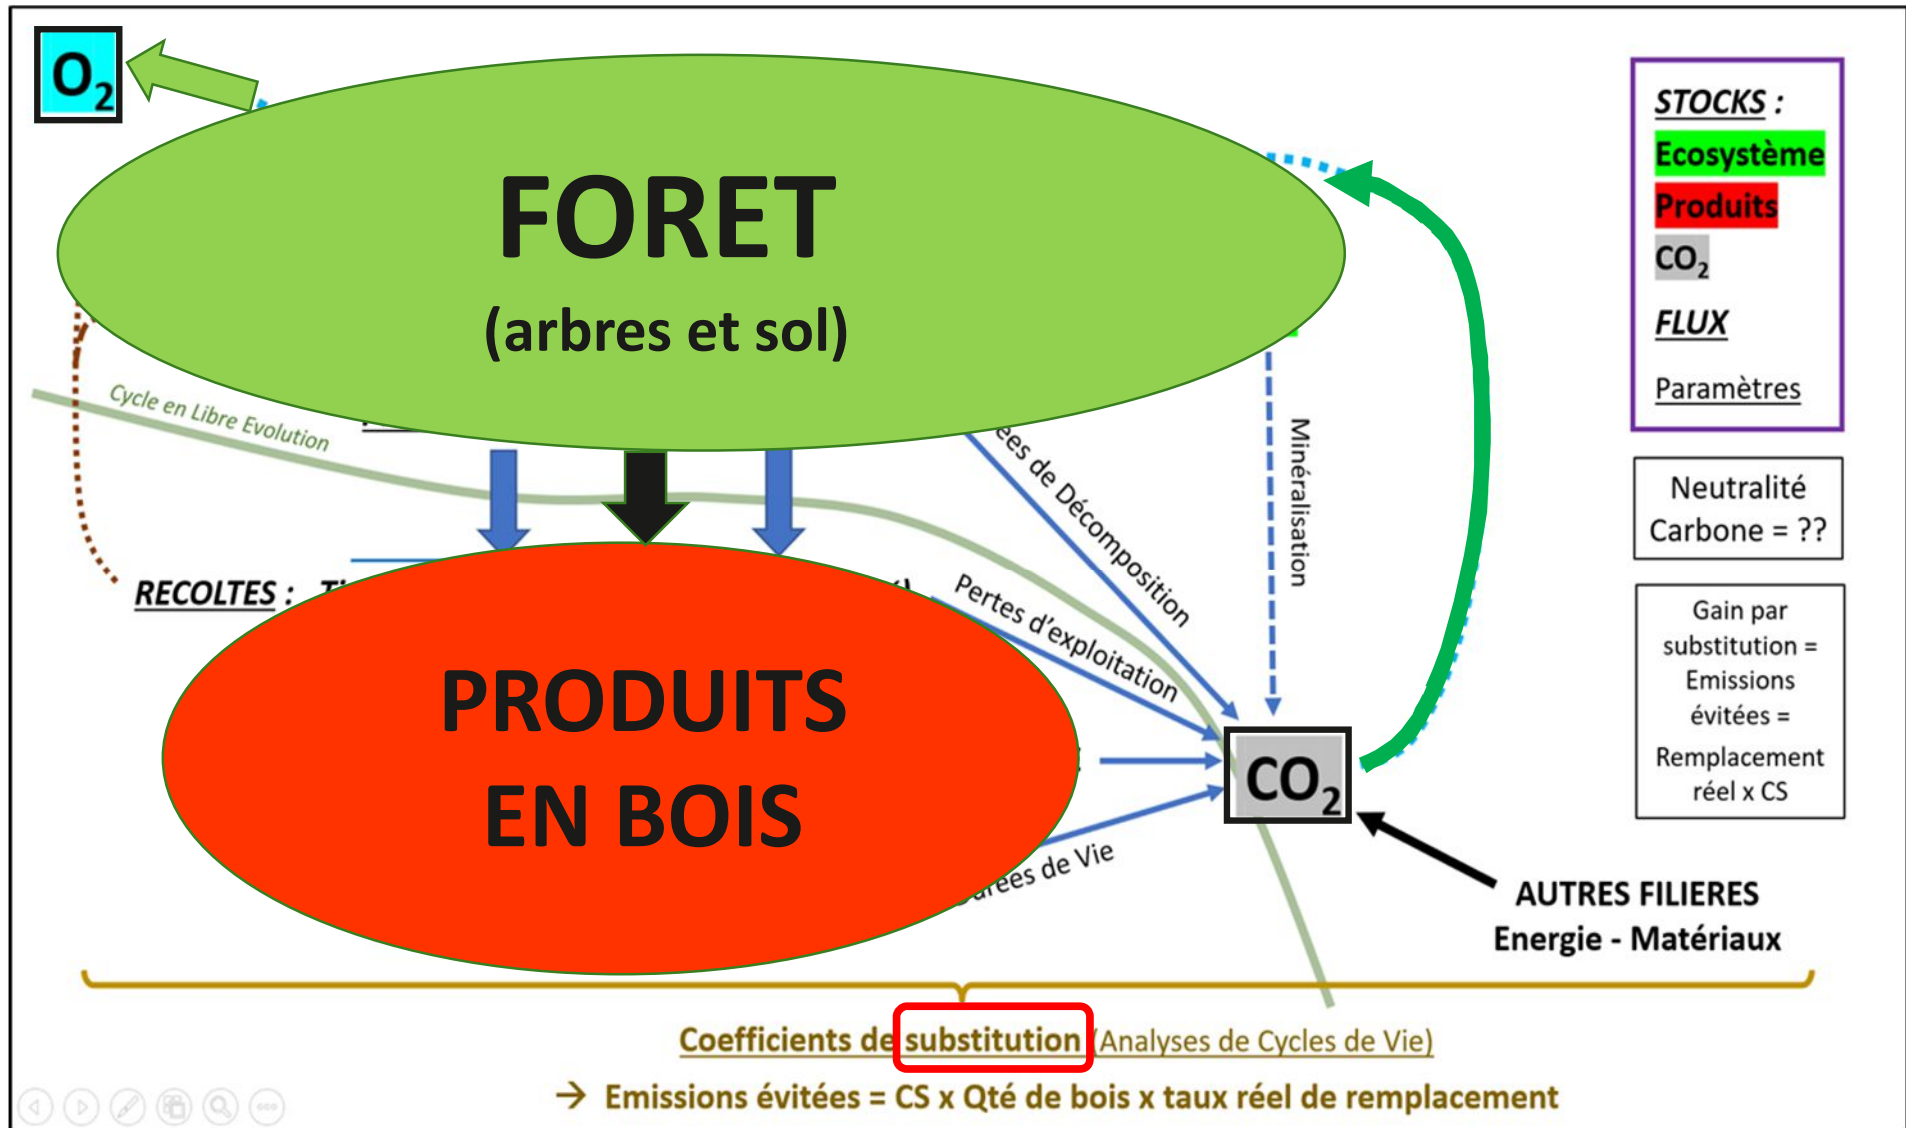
$O_2$

FORET
(arbres et sol)

STOCKS :
Ecosystème
Produits
$CO_2$
FLUX
Paramètres

Cycle en Libre Evolution

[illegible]ées de Décomposition

Minéralisation

RECOLTES : T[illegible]

Pertes d'exploitation

PRODUITS EN BOIS

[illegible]rées de Vie

$CO_2$

Neutralité Carbone = ??

Gain par substitution = Emissions évitées = Remplacement réel x CS

AUTRES FILIERES
Energie - Matériaux

Coefficients de substitution (Analyses de Cycles de Vie)
→ Emissions évitées = CS x Qté de bois x taux réel de remplacement